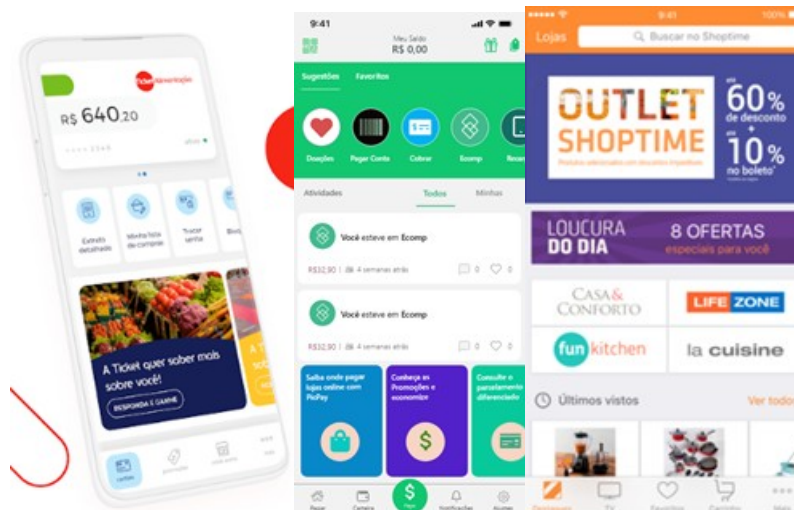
Ticket Alimentação
R$ 640,20
Extrato detalhado
Minha lista de compras
Trocar senha
A Ticket quer saber mais sobre você!
RESPONDA O GAME
cartões

9:41
Meu Saldo
R$ 0,00
Sugestões
Favoritos
Doações
Pagar Conta
Cobrar
Ecomp
Atividades
Todos
Minhas
Você esteve em Ecomp
R$32,90 | 4 semanas atrás
0
0
Você esteve em Ecomp
R$32,90 | 4 semanas atrás
0
0
Saiba onde pagar lojas online com PicPay
Conheça as Promoções e economize
Consulte o parcelamento diferenciado
$
Pagar
Carteira
Notificações
Ajustes

9:41
100%
Lojas
Buscar no Shoptime
OUTLET SHOPTIME
até 60% de desconto
+ até 10% no boleto
LOUCURA DO DIA
8 OFERTAS especiais para você
CASA & CONFORTO
LIFE ZONE
fun kitchen
la cuisine
Últimos vistos
Ver todos
Destaques
TV
Favoritos
Carrinho